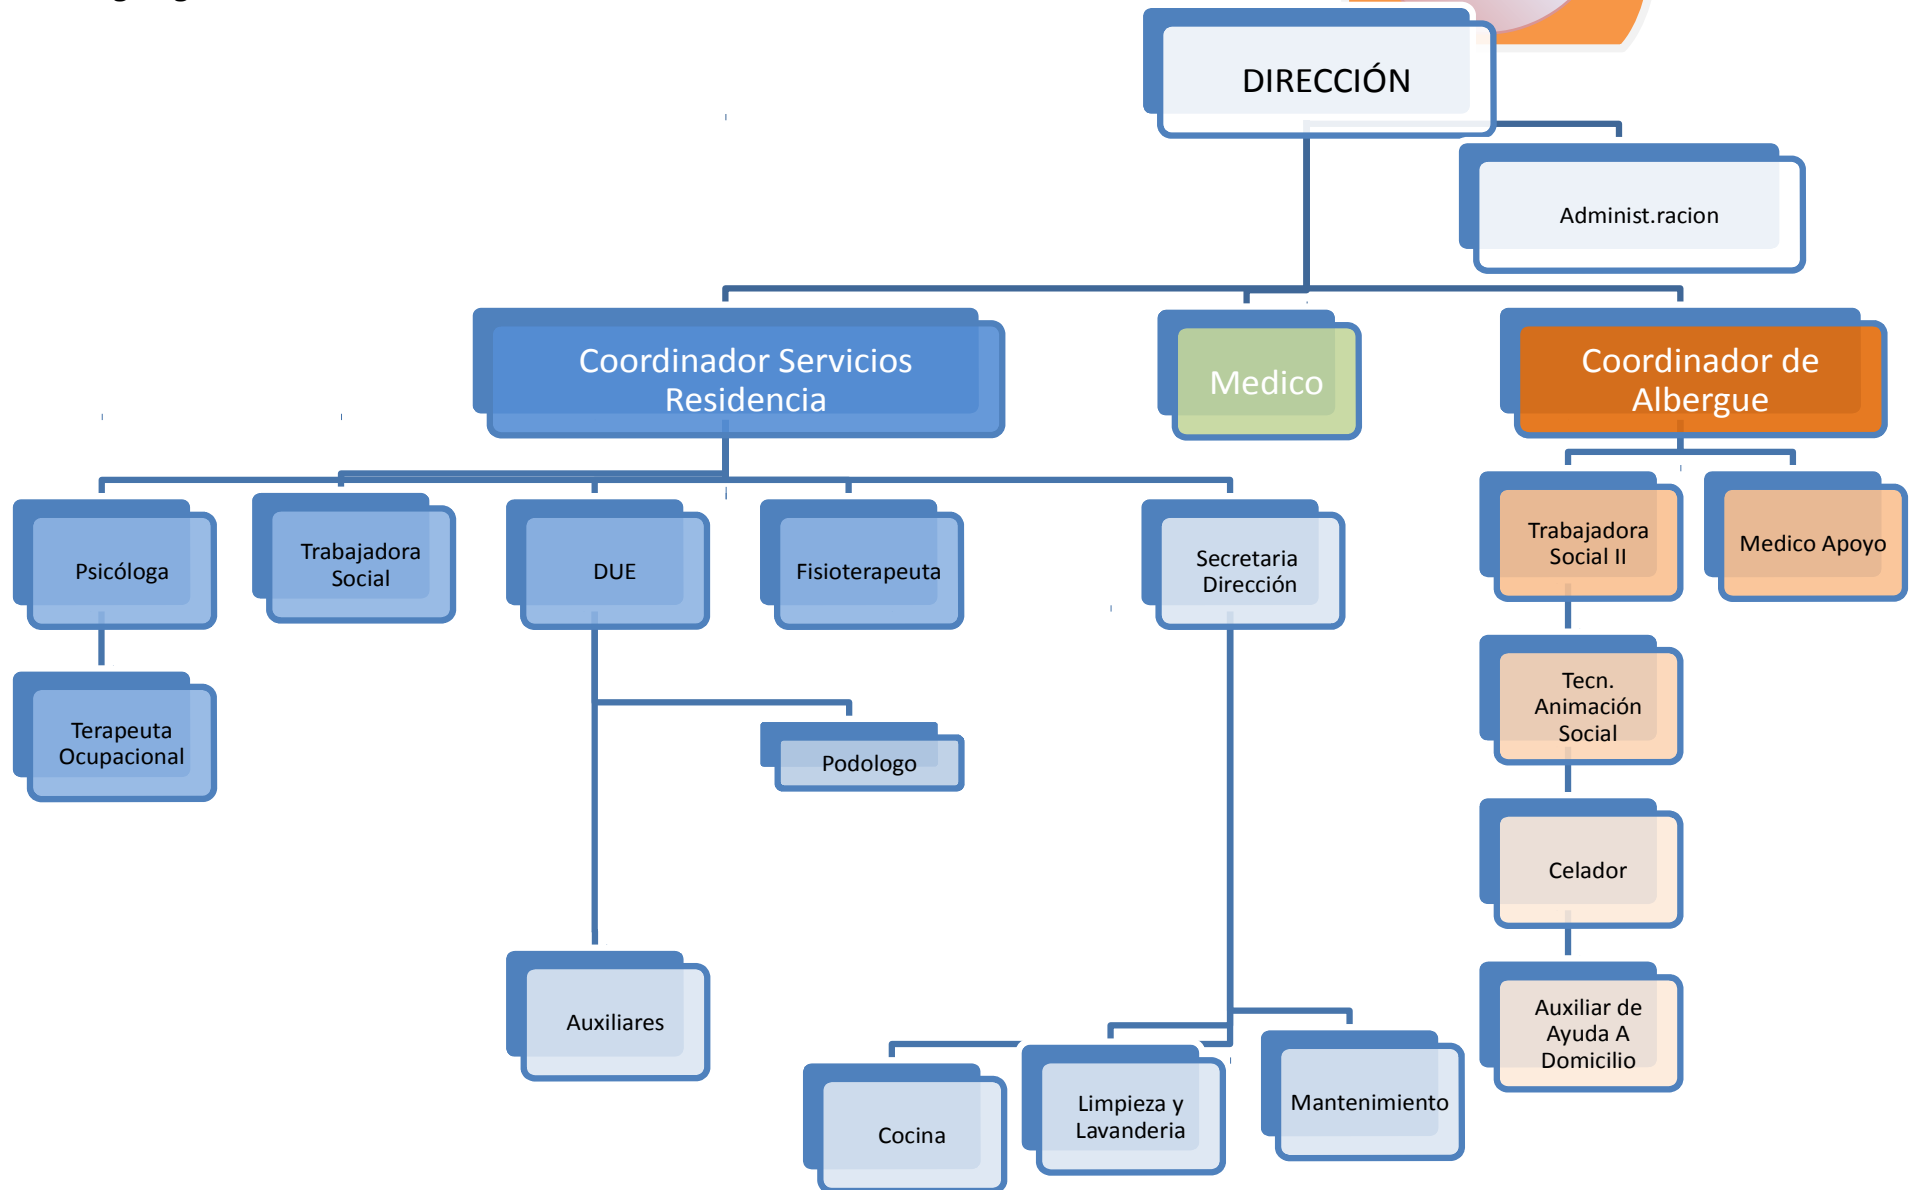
DIRECCIÓN

Administ.racion

Coordinador Servicios Residencia

Medico

Coordinador de Albergue

Psicóloga

Trabajadora Social

DUE

Fisioterapeuta

Secretaria Dirección

Trabajadora Social II

Medico Apoyo

Terapeuta Ocupacional

Podologo

Tecn. Animación Social

Celador

Auxiliares

Auxiliar de Ayuda A Domicilio

Cocina

Limpieza y Lavanderia

Mantenimiento